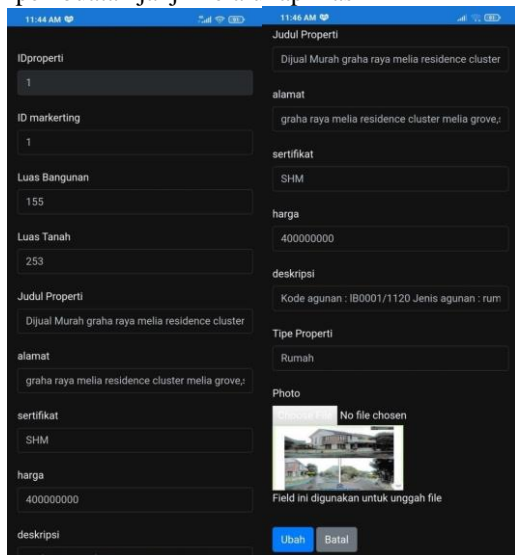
11:44 AM

IDproperti

1

ID markerting

1

Luas Bangunan

155

Luas Tanah

253

Judul Properti

Dijual Murah graha raya melia residence cluster

alamat

graha raya melia residence cluster melia grove,

sertifikat

SHM

harga

400000000

deskripsi

11:46 AM

Judul Properti

Dijual Murah graha raya melia residence cluster

alamat

graha raya melia residence cluster melia grove,

sertifikat

SHM

harga

400000000

deskripsi

Kode agunan : IB0001/1120 Jenis agunan : rum

Tipe Properti

Rumah

Photo

Choose File No file chosen

Field ini digunakan untuk unggah file

Ubah Batal